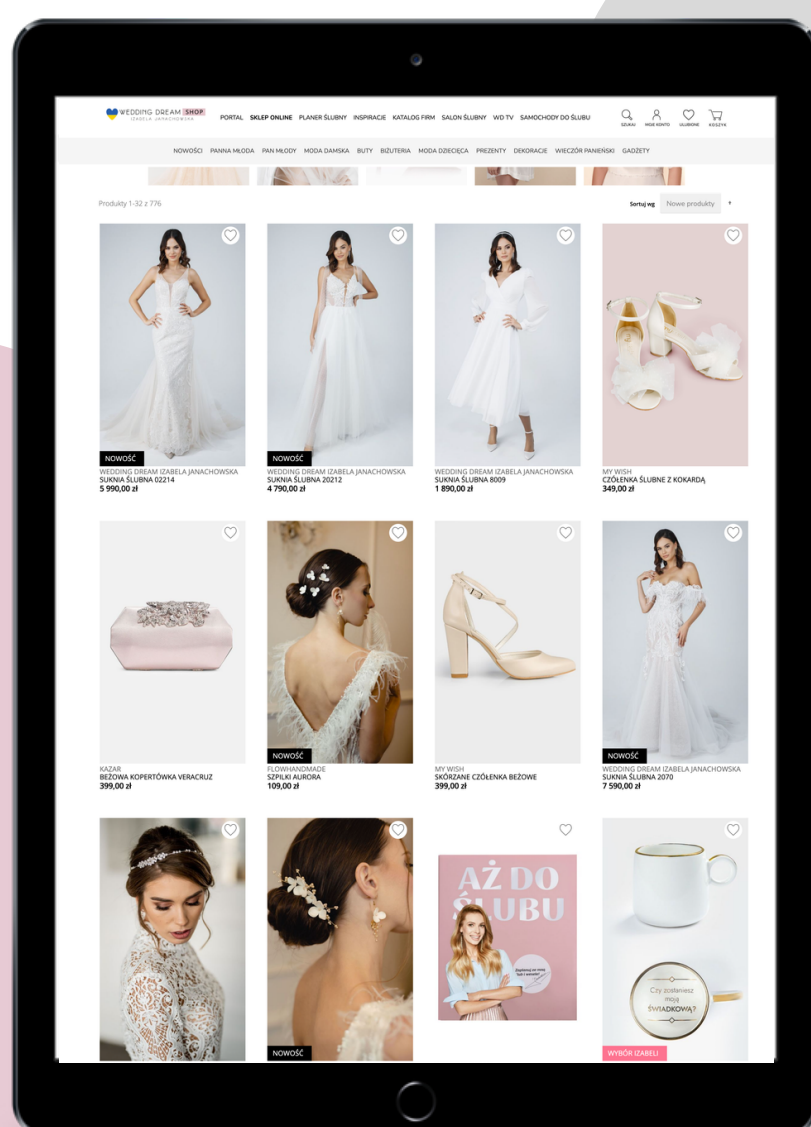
WEDDING DREAM SHOP
IZABELA JANACHOWSKA

PORTAL SKLEP ONLINE PLANER ŚLUBNY INSPIRACJE KATALOG FIRM SALON ŚLUBNY WD TV SAMOCHODY DO ŚLUBU

SZUKAJ MOJE KONTO ULUBIONE KOSZYK

NOWOŚCI PANNA MŁODA PAN MŁODY MODA DAMSKA BUTY BIŻUTERIA MODA DZIECIĘCA PREZENTY DEKORACJE WIECZÓR PANIEŃSKI GADŻETY

Produkty 1-32 z 776

Sortuj wg Nowe produkty

NOWOŚĆ
WEDDING DREAM IZABELA JANACHOWSKA
SUKNIA ŚLUBNA 02214
5 990,00 zł

NOWOŚĆ
WEDDING DREAM IZABELA JANACHOWSKA
SUKNIA ŚLUBNA 20212
4 790,00 zł

WEDDING DREAM IZABELA JANACHOWSKA
SUKNIA ŚLUBNA 8009
1 890,00 zł

MY WISH
CZÓŁENKA ŚLUBNE Z KOKARDĄ
349,00 zł

KAZAR
BEŻOWA KOPERTÓWKA VERACRUZ
399,00 zł

NOWOŚĆ
FLOWHANDMADE
SZPILKI AURORA
109,00 zł

MY WISH
SKÓRZANE CZÓŁENKA BEŻOWE
399,00 zł

NOWOŚĆ
WEDDING DREAM IZABELA JANACHOWSKA
SUKNIA ŚLUBNA 2070
7 590,00 zł

NOWOŚĆ

AŻ DO ŚLUBU

Czy zostaniesz moją ŚWIADKOWĄ?

WYBÓR IZABELI